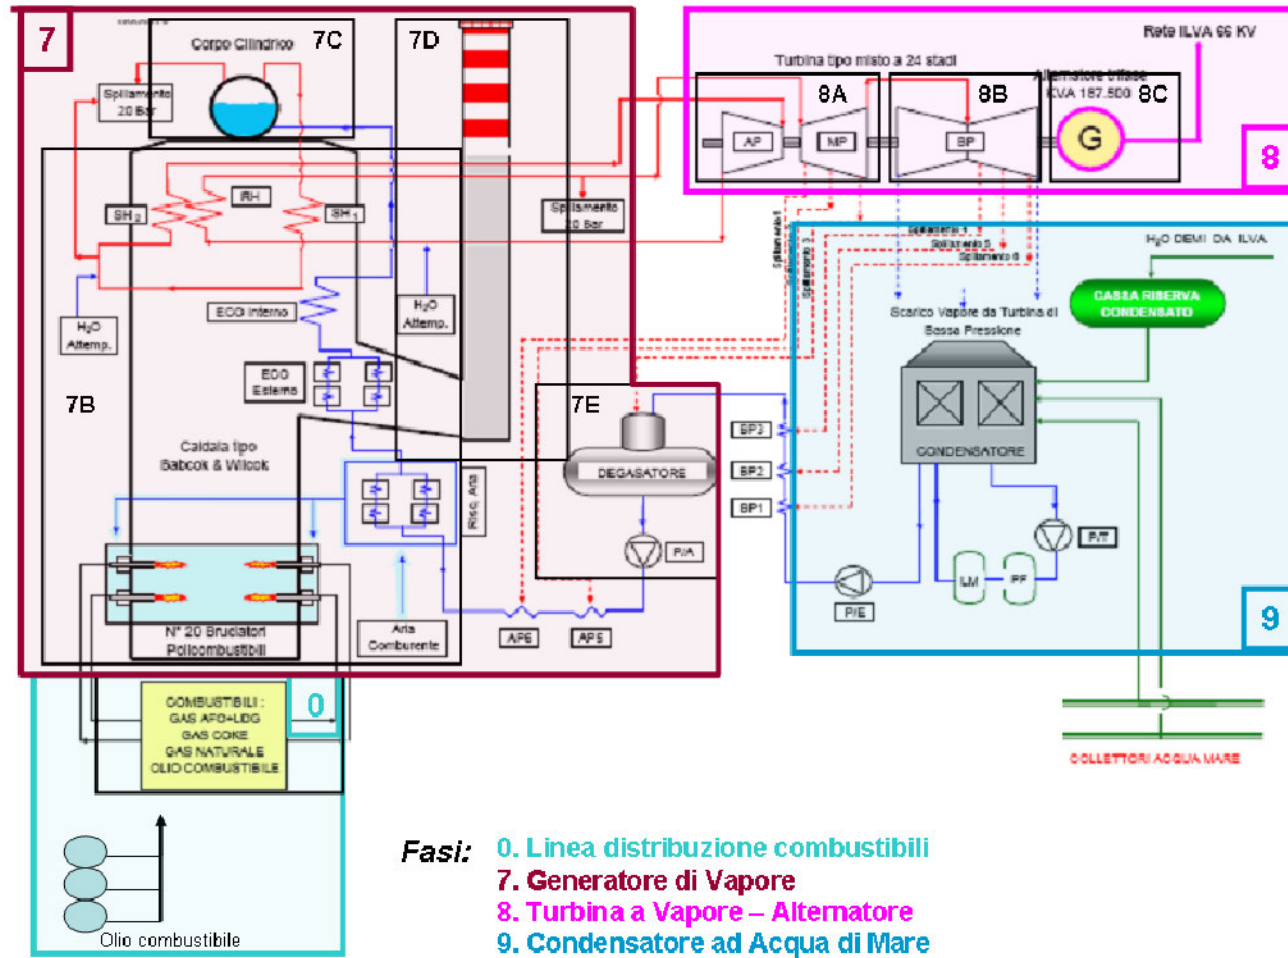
7

Corpo Cilindrico 7C

7D

Spillamento 20 Bar

SH 2

RH

SH 1

Spillamento 10 Bar

ECO Interno

H₂O Attemp.

H₂O Attemp.

ECO Esterno

7B

Caldaia tipo Babcok & Wilcok

7E

DEGASATORE

Risc. Aria

P/A

N° 20 Bruciatori Policombustibili

Aria Comburente

APE

AP5

COMBUSTIBILI : GAS AFO+LDG GAS COKE GAS NATURALE OLIO COMBUSTIBILE

0

Olio combustibile

Rete ILVA 66 KV

Turbina tipo misto a 24 stadi

Alternatore trifase KVA 187.500

8A

8B

8C

AP

MP

BP

G

8

Spillamento 1

Spillamento 2

Spillamento 3

Spillamento 4

Spillamento 5

Spillamento 6

H₂O DEMI DA ILVA

CASSA RISERVA CONDENSATO

Scarico Vapore da Turbina di Bassa Pressione

CONDENSATORE

BP3

BP2

BP1

P/E

ILM

PF

P/T

9

COLLETTORI ACQUA MARE

Fasi: 0. Linea distribuzione combustibili
7. Generatore di Vapore
8. Turbina a Vapore – Alternatore
9. Condensatore ad Acqua di Mare